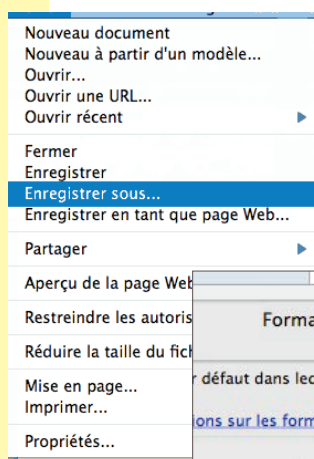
Nouveau document
Nouveau à partir d'un modèle...
Ouvrir...
Ouvrir une URL...
Ouvrir récent

Fermer
Enregistrer
Enregistrer sous...
Enregistrer en tant que page Web...

Partager

Aperçu de la page Web

Restreindre les autoris

Réduire la taille du fich

Mise en page...
Imprimer...

Propriétés...

Forma

r défaut dans lec

ions sur les form